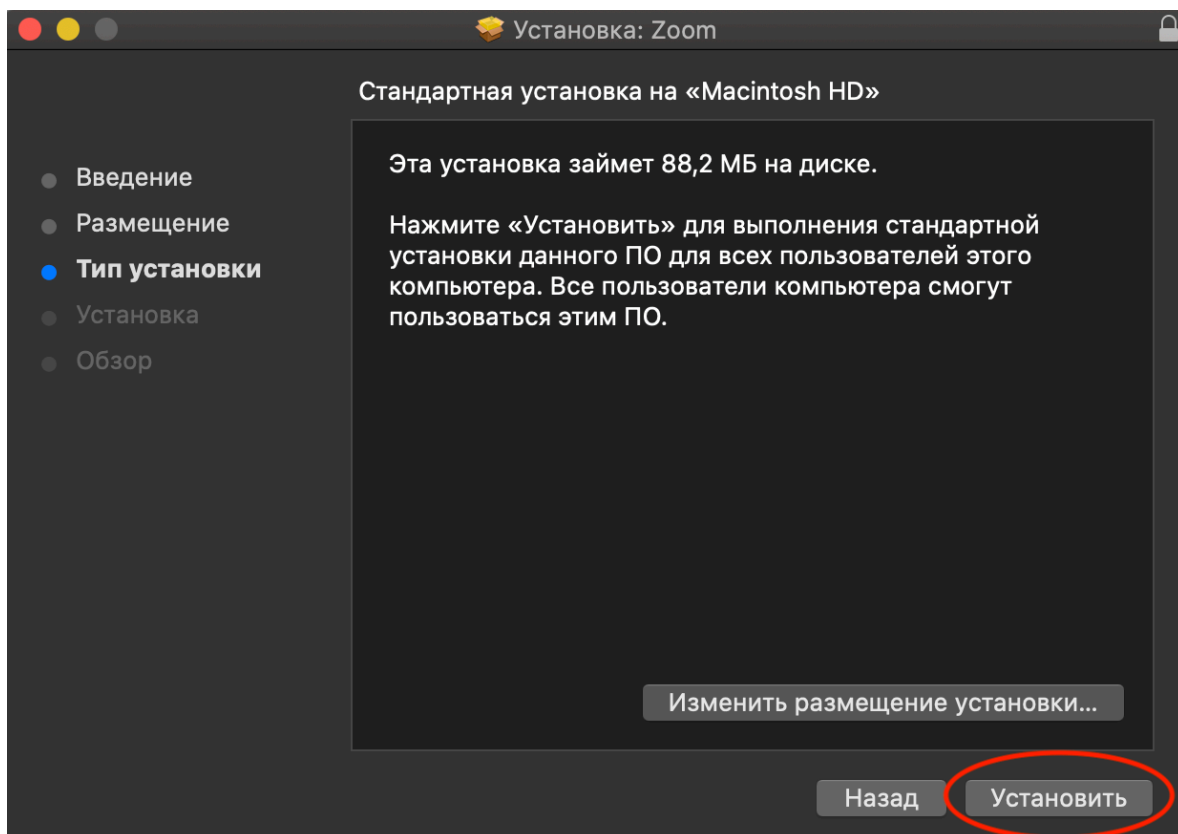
Установка: Zoom

Стандартная установка на «Macintosh HD»

Введение
Размещение
Тип установки
Установка
Обзор

Эта установка займет 88,2 МБ на диске.

Нажмите «Установить» для выполнения стандартной установки данного ПО для всех пользователей этого компьютера. Все пользователи компьютера смогут пользоваться этим ПО.

Изменить размещение установки…

Назад
Установить